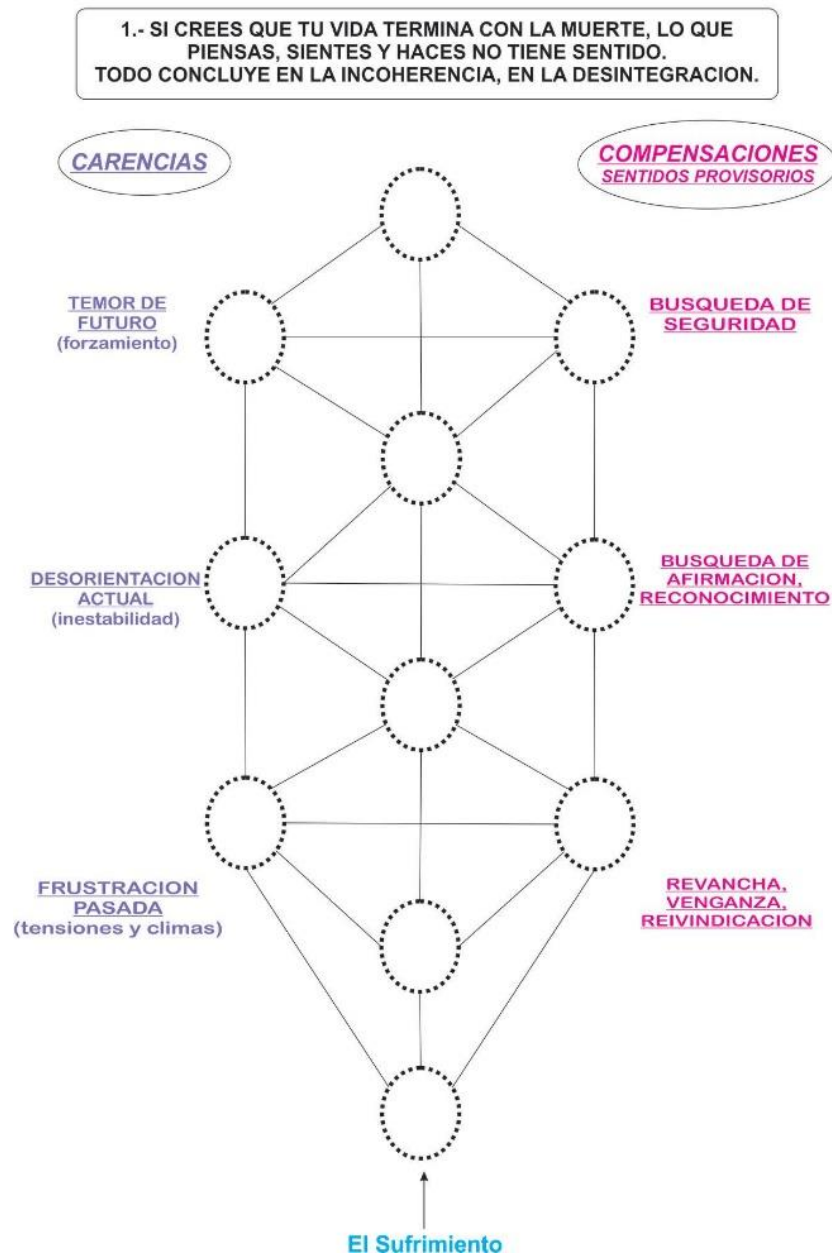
1.- SI CREES QUE TU VIDA TERMINA CON LA MUERTE, LO QUE PIENSAS, SIENTES Y HACES NO TIENE SENTIDO.
TODO CONCLUYE EN LA INCOHERENCIA, EN LA DESINTEGRACION.

CARENCIAS

COMPENSACIONES
SENTIDOS PROVISORIOS

TEMOR DE FUTURO
(forzamiento)

BUSQUEDA DE SEGURIDAD

DESORIENTACION ACTUAL
(inestabilidad)

BUSQUEDA DE AFIRMACION, RECONOCIMIENTO

FRUSTRACION PASADA
(tensiones y climas)

REVANCHA, VENGANZA, REIVINDICACION

El Sufrimiento